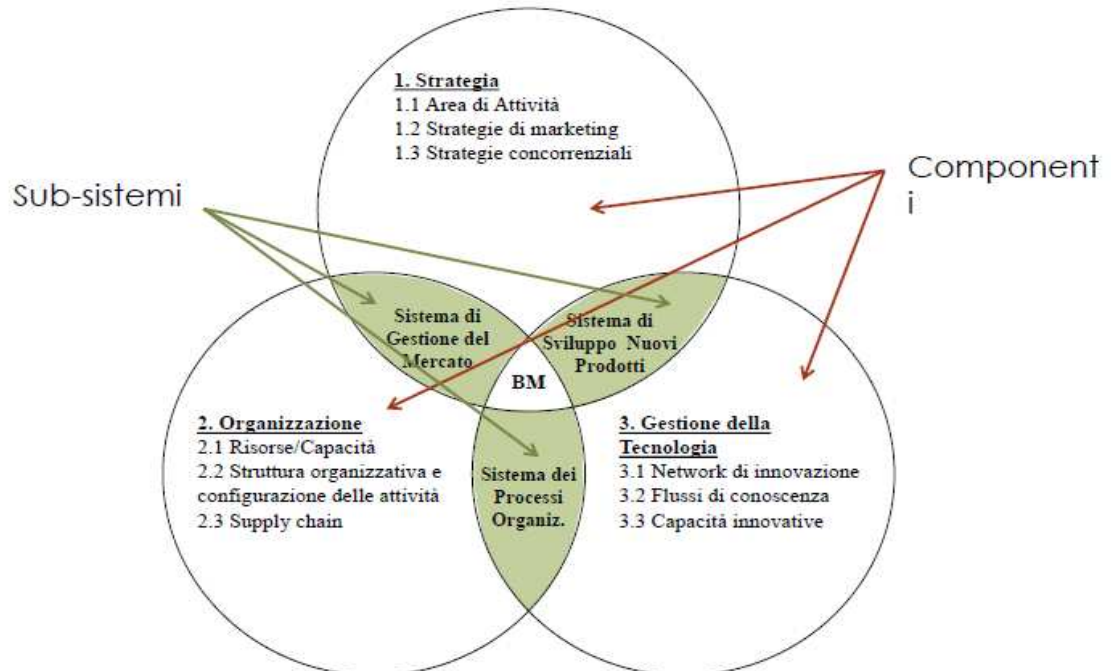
1. Strategia
1.1 Area di Attività
1.2 Strategie di marketing
1.3 Strategie concorrenziali

Sub-sistemi

Component
i

Sistema di Gestione del Mercato

Sistema di Sviluppo Nuovi Prodotti

BM

2. Organizzazione
2.1 Risorse/Capacità
2.2 Struttura organizzativa e configurazione delle attività
2.3 Supply chain

Sistema dei Processi Organiz.

3. Gestione della Tecnologia
3.1 Network di innovazione
3.2 Flussi di conoscenza
3.3 Capacità innovative